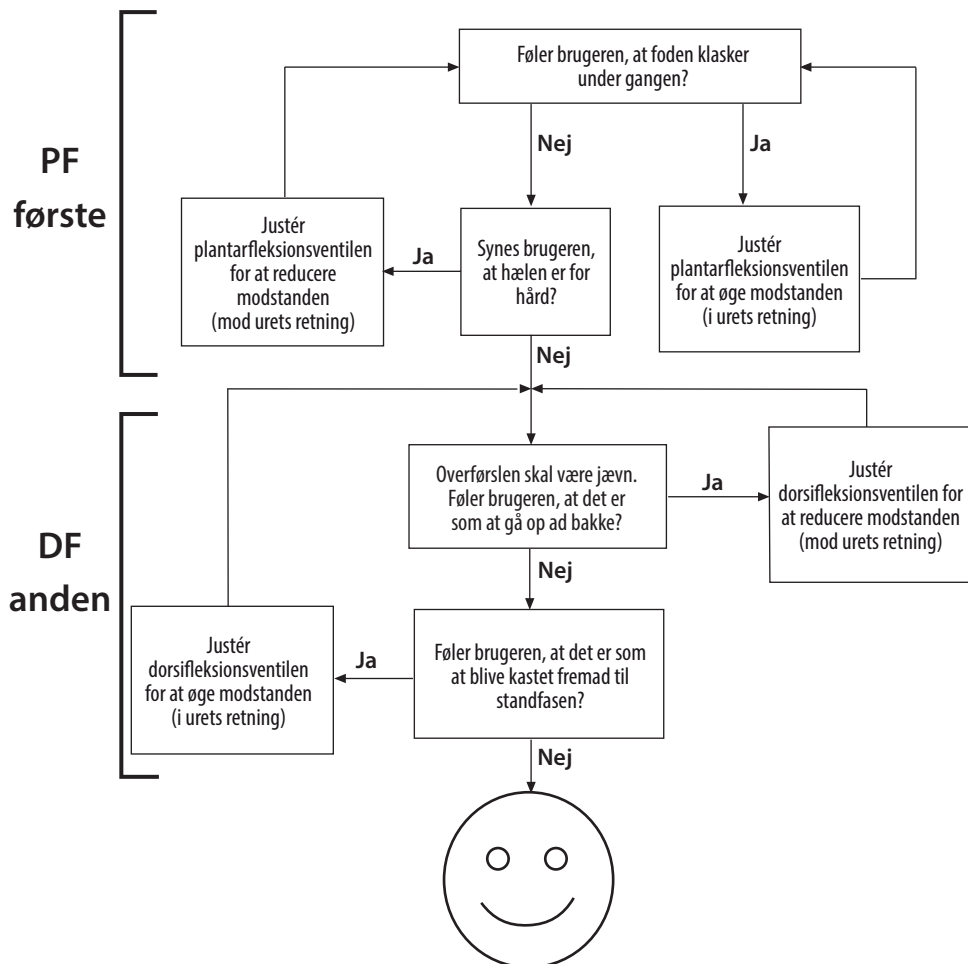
PF første

Føler brugeren, at foden klasker under gangen?

Nej

Ja

Justér plantarfleksionsventilen for at reducere modstanden (mod urets retning)

Ja

Synes brugeren, at hælen er for hård?

Justér plantarfleksionsventilen for at øge modstanden (i urets retning)

Nej

DF anden

Overførslen skal være jævn. Føler brugeren, at det er som at gå op ad bakke?

Ja

Justér dorsifleksionsventilen for at reducere modstanden (mod urets retning)

Nej

Justér dorsifleksionsventilen for at øge modstanden (i urets retning)

Ja

Føler brugeren, at det er som at blive kastet fremad til standfasen?

Nej